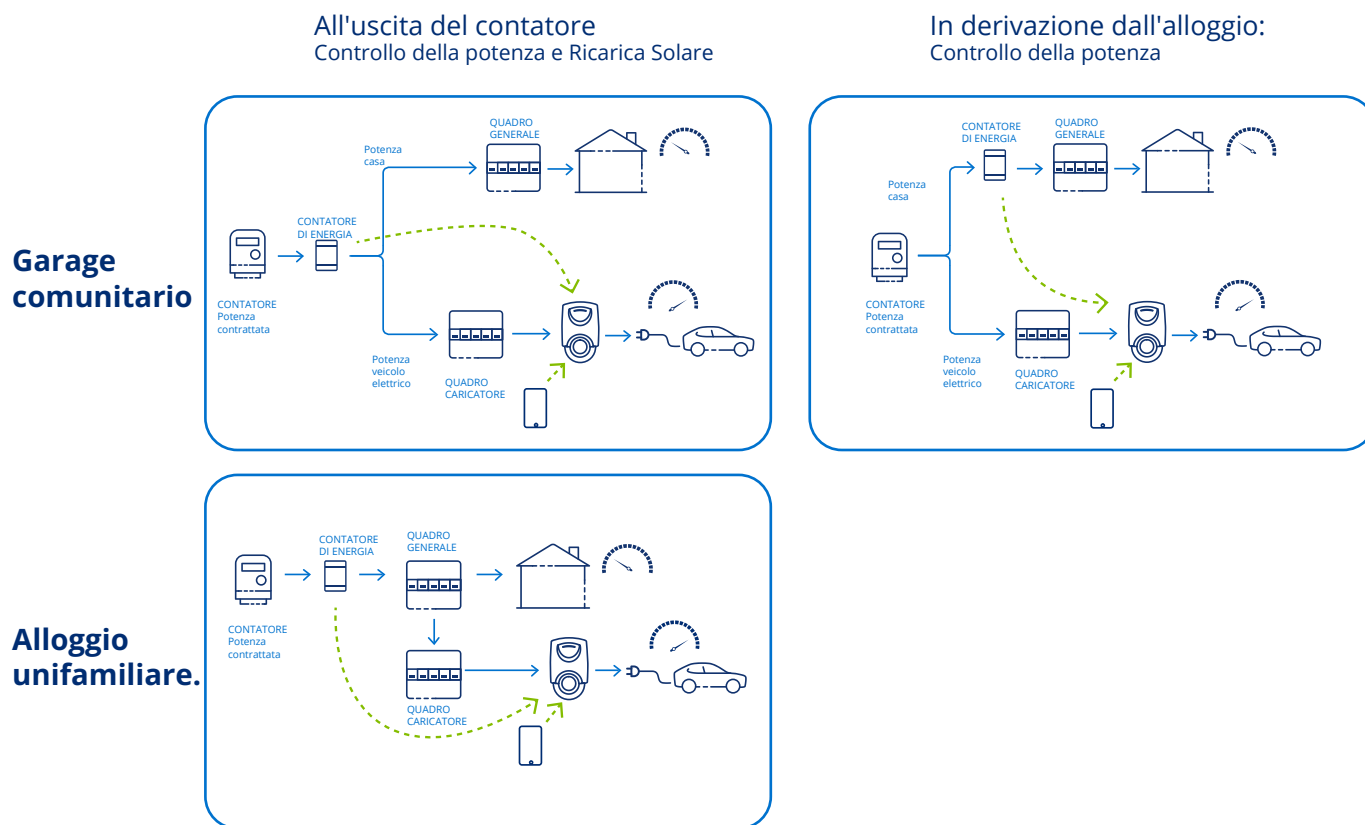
All'uscita del contatore
Controllo della potenza e Ricarica Solare

In derivazione dall'alloggio:
Controllo della potenza

Garage comunitario

QUADRO GENERALE

Potenza casa

CONTATORE DI ENERGIA

CONTATORE Potenza contrattata

Potenza veicolo elettrico

QUADRO CARICATORE

CONTATORE DI ENERGIA

QUADRO GENERALE

Potenza casa

CONTATORE Potenza contrattata

Potenza veicolo elettrico

QUADRO CARICATORE

Alloggio unifamiliare.

CONTATORE DI ENERGIA

QUADRO GENERALE

CONTATORE Potenza contrattata

QUADRO CARICATORE